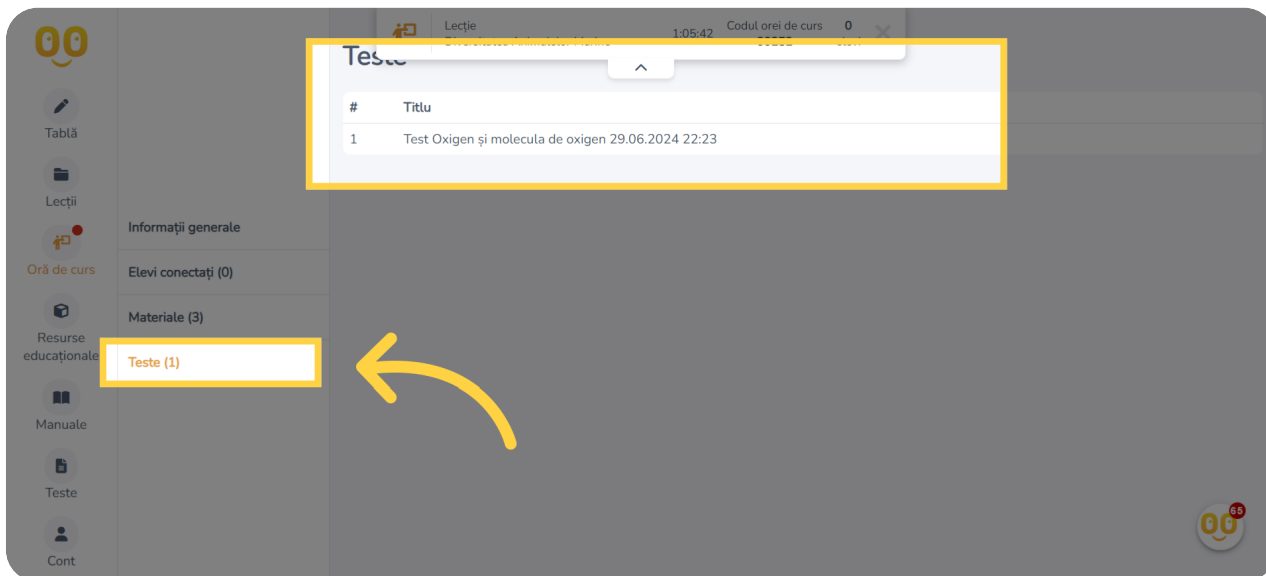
Tablă
Lecții
Oră de curs
Resurse educaționale
Manuale
Teste
Cont

Lecție
1:05:42
Codul orei de curs
0

Teste

| # | Titlu |
|---|---|
| 1 | Test Oxigen și molecula de oxigen 29.06.2024 22:23 |

Informații generale
Elevi conectați (0)
Materiale (3)
Teste (1)

55